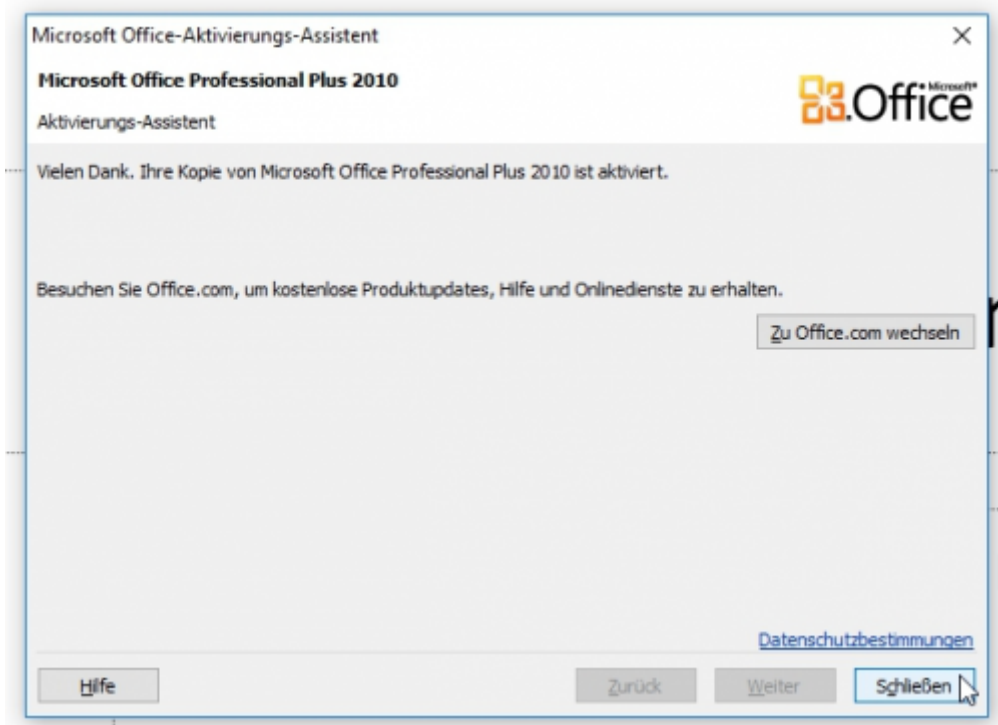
Microsoft Office-Aktivierungs-Assistent

×

Microsoft Office Professional Plus 2010

Aktivierungs-Assistent

Microsoft Office

Vielen Dank. Ihre Kopie von Microsoft Office Professional Plus 2010 ist aktiviert.

Besuchen Sie Office.com, um kostenlose Produktupdates, Hilfe und Onlinedienste zu erhalten.

Zu Office.com wechseln

Datenschutzbestimmungen

Hilfe

Zurück

Weiter

Schließen